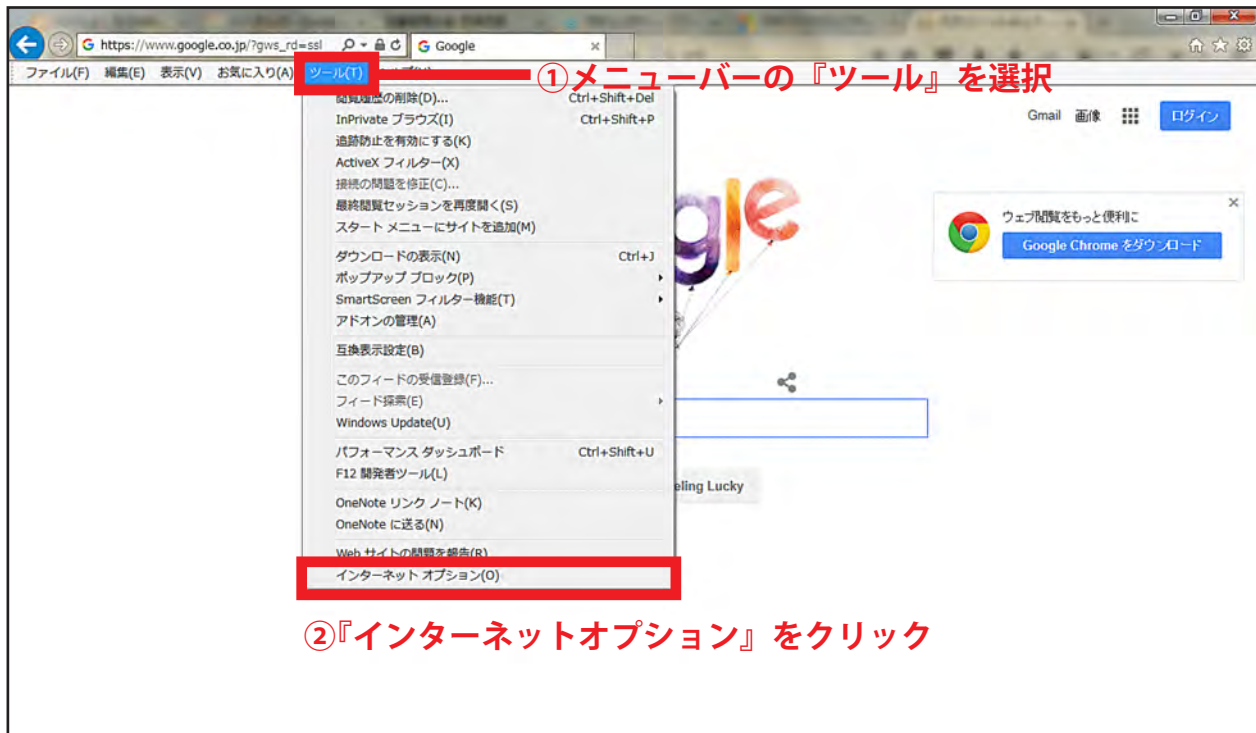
https://www.google.co.jp/?gws_rd=ssl
Google

ファイル(F) 編集(E) 表示(V) お気に入り(A) ツール(T)

①メニューバーの『ツール』を選択

閲覧履歴の削除(D)... Ctrl+Shift+Del
InPrivate ブラウズ(I) Ctrl+Shift+P
追跡防止を有効にする(K)
ActiveX フィルター(X)
接続の問題を修正(C)...
最終閲覧セッションを再度開く(S)
スタート メニューにサイトを追加(M)
ダウンロードの表示(N) Ctrl+J
ポップアップ ブロック(P)
SmartScreen フィルター機能(T)
アドオンの管理(A)
互換表示設定(B)
このフィードの受信登録(F)...
フィード探索(E)
Windows Update(U)
パフォーマンス ダッシュボード Ctrl+Shift+U
F12 開発者ツール(L)
OneNote リンク ノート(K)
OneNote に送る(N)
Web サイトの問題を報告(R)
インターネット オプション(O)

Gmail 画像 ログイン

ウェブ閲覧をもっと便利に
Google Chrome をダウンロード

gle

eling Lucky

②『インターネットオプション』をクリック